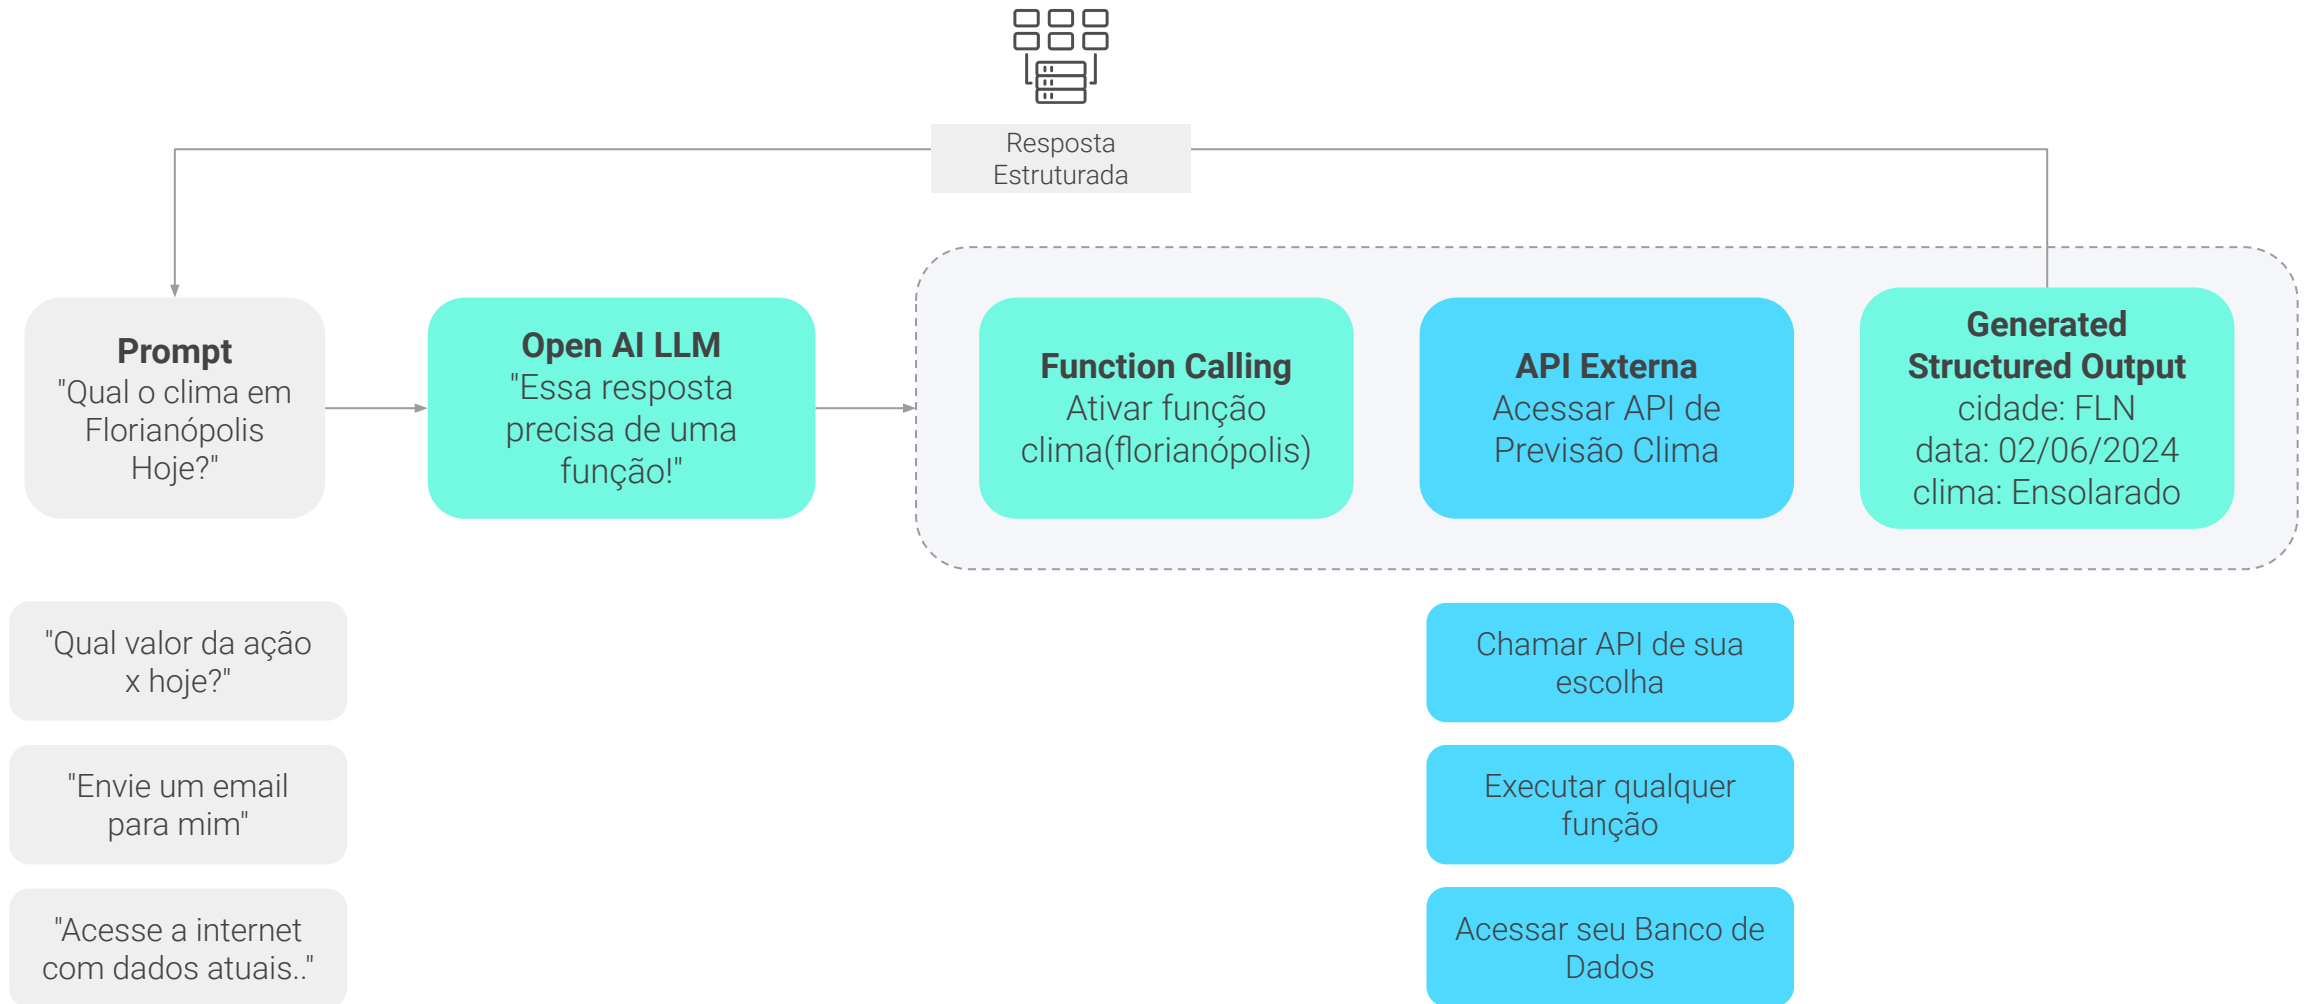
Resposta Estruturada

**Prompt**
"Qual o clima em Florianópolis Hoje?"

**Open AI LLM**
"Essa resposta precisa de uma função!"

**Function Calling**
Ativar função clima(florianópolis)

**API Externa**
Acessar API de Previsão Clima

**Generated Structured Output**
cidade: FLN
data: 02/06/2024
clima: Ensolarado

"Qual valor da ação x hoje?"

"Envie um email para mim"

"Acesse a internet com dados atuais.."

Chamar API de sua escolha

Executar qualquer função

Acessar seu Banco de Dados